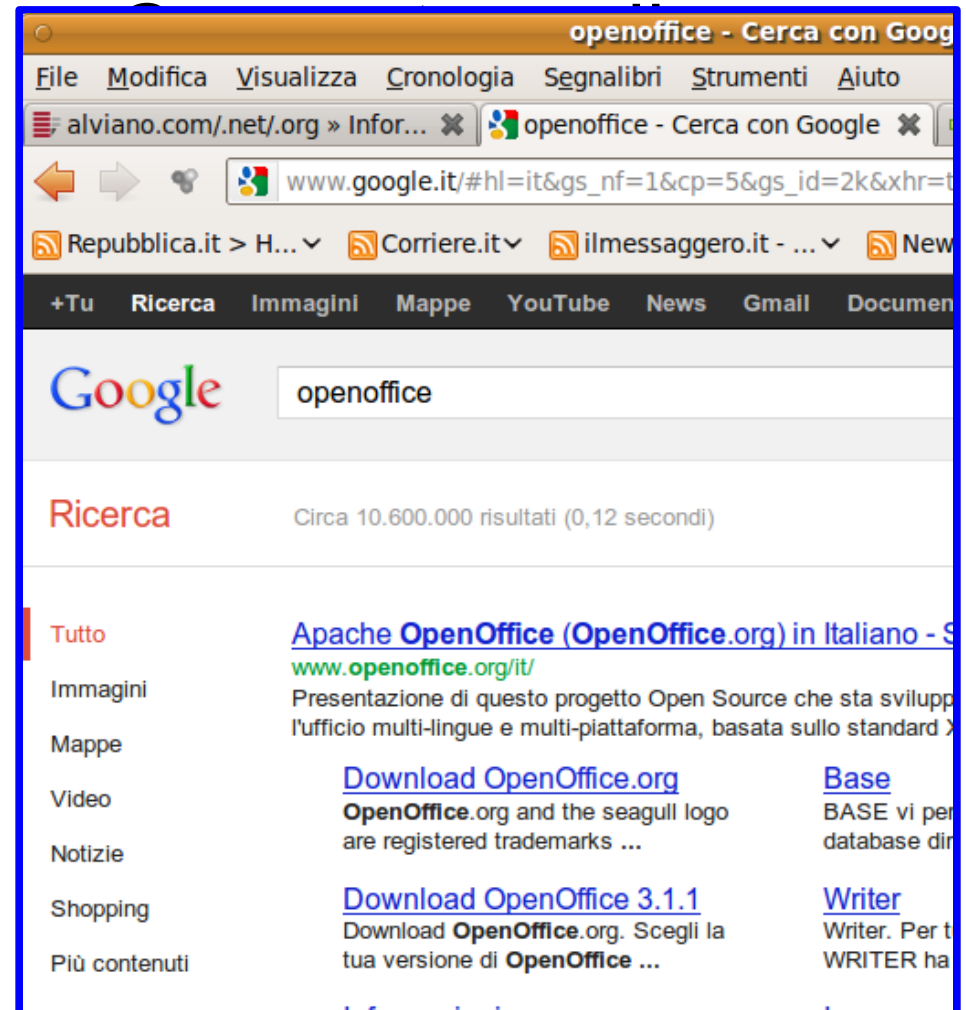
openoffice - Cerca con Goog

File Modifica Visualizza Cronologia Segnalibri Strumenti Aiuto

alviano.com/.net/.org » Infor... openoffice - Cerca con Google

www.google.it/#hl=it&gs_nf=1&cp=5&gs_id=2k&xhr=t

Repubblica.it > H... Corriere.it ilmessaggero.it - ... New

+Tu Ricerca Immagini Mappe YouTube News Gmail Documen

Google openoffice

Ricerca Circa 10.600.000 risultati (0,12 secondi)

Tutto
Immagini
Mappe
Video
Notizie
Shopping
Più contenuti

Apache OpenOffice (OpenOffice.org) in Italiano - S
www.openoffice.org/it/
Presentazione di questo progetto Open Source che sta svilupp l'ufficio multi-lingue e multi-piattaforma, basata sullo standard X

Download OpenOffice.org
OpenOffice.org and the seagull logo are registered trademarks ...

Base
BASE vi per database dir

Download OpenOffice 3.1.1
Download OpenOffice.org. Scegli la tua versione di OpenOffice ...

Writer
Writer. Per t WRITER ha